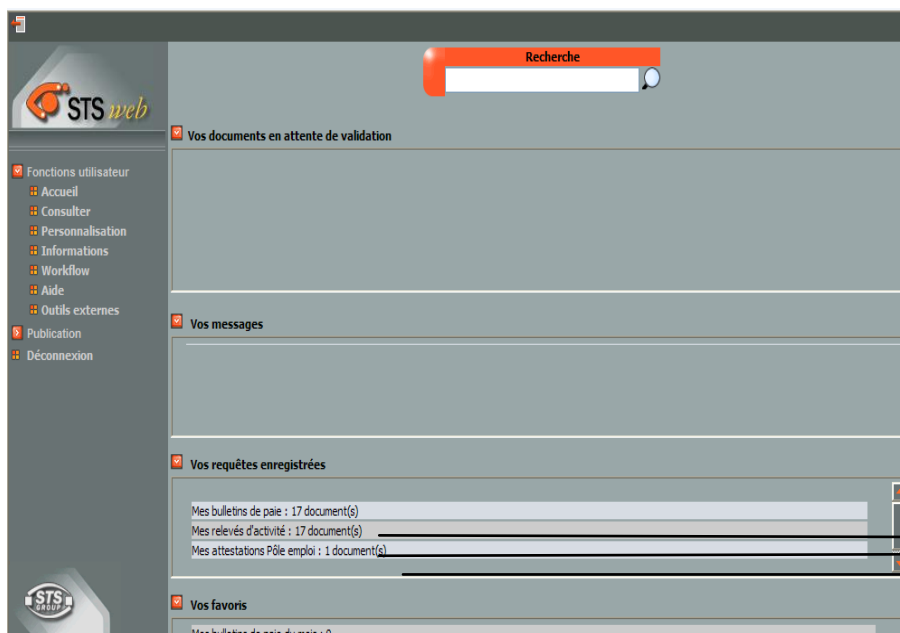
STS web

Fonctions utilisateur
Accueil
Consulter
Personnalisation
Informations
Workflow
Aide
Outils externes
Publication
Déconnexion

STS GROUP

Recherche

Vos documents en attente de validation

Vos messages

Vos requêtes enregistrées

Mes bulletins de paie : 17 document(s)
Mes relevés d'activité : 17 document(s)
Mes attestations Pôle emploi : 1 document(s)

Vos favoris

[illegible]